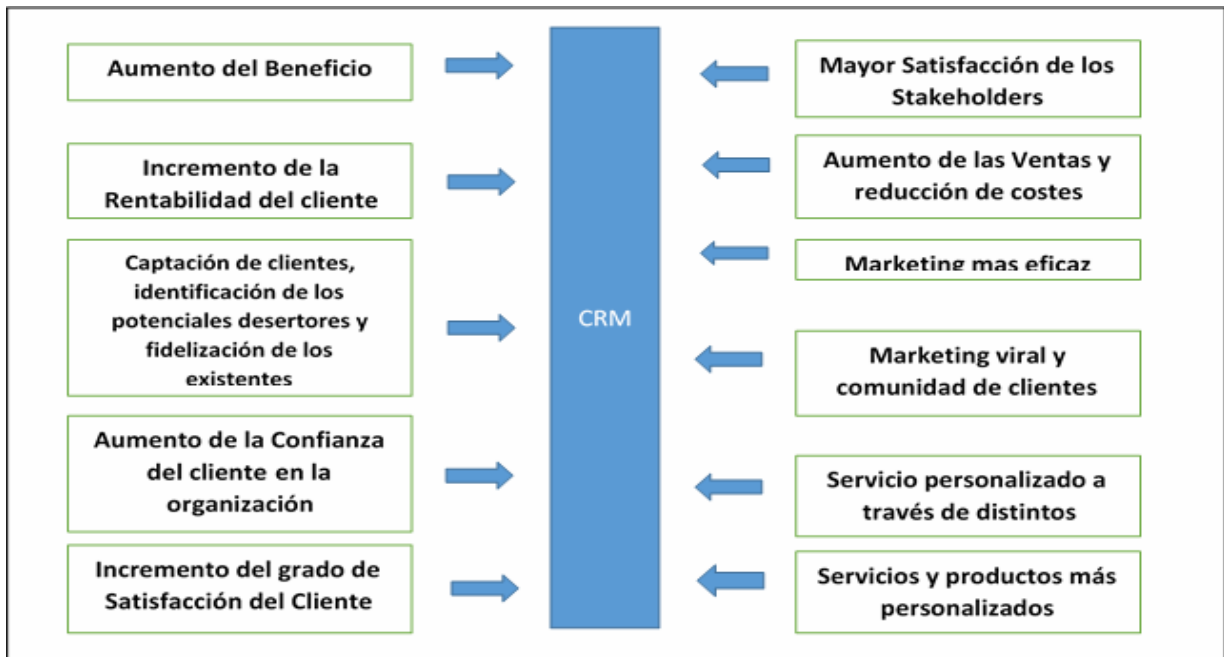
Aumento del Beneficio

Incremento de la Rentabilidad del cliente

Captación de clientes, identificación de los potenciales desertores y fidelización de los existentes

Aumento de la Confianza del cliente en la organización

Incremento del grado de Satisfacción del Cliente

CRM

Mayor Satisfacción de los Stakeholders

Aumento de las Ventas y reducción de costes

Marketing mas eficaz

Marketing viral y comunidad de clientes

Servicio personalizado a través de distintos

Servicios y productos más personalizados